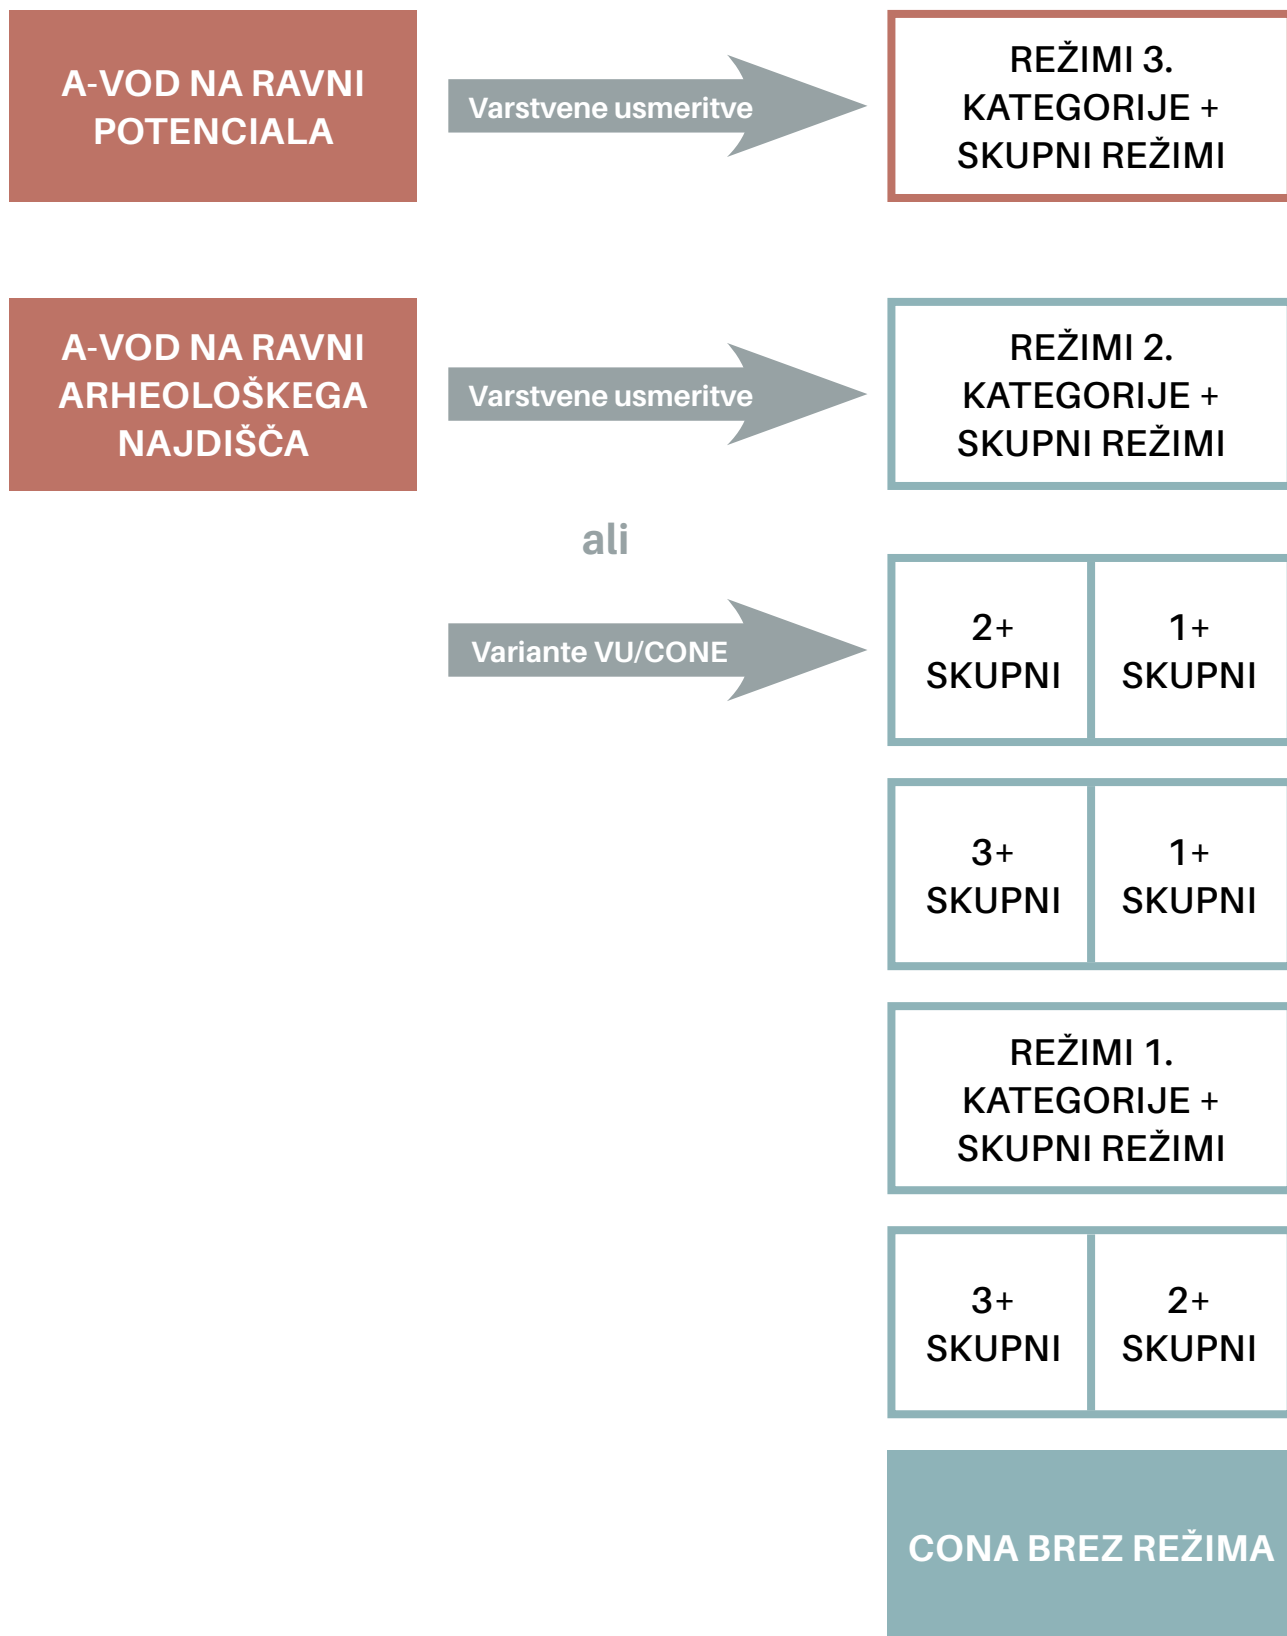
A-VOD NA RAVNI POTENCIALA

Varstvene usmeritve

REŽIMI 3. KATEGORIJE + SKUPNI REŽIMI

A-VOD NA RAVNI ARHEOLOŠKEGA NAJDIŠČA

Varstvene usmeritve

REŽIMI 2. KATEGORIJE + SKUPNI REŽIMI

ali

Variante VU/CONE

2+ SKUPNI

1+ SKUPNI

3+ SKUPNI

1+ SKUPNI

REŽIMI 1. KATEGORIJE + SKUPNI REŽIMI

3+ SKUPNI

2+ SKUPNI

CONA BREZ REŽIMA